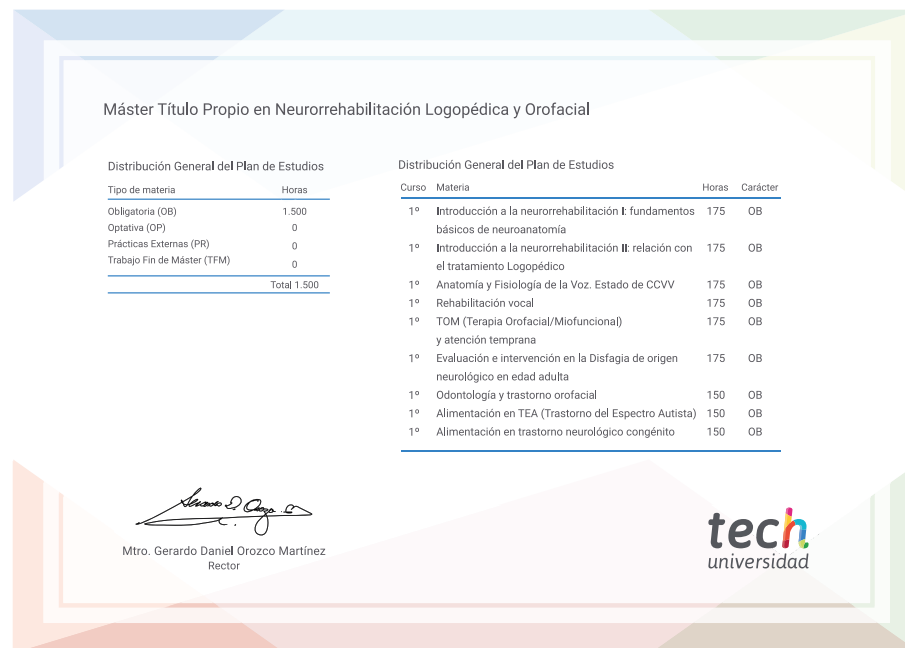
Máster Título Propio en Neurorrehabilitación Logopédica y Orofacial

Distribución General del Plan de Estudios

| Tipo de materia | Horas |
|---|---|
| Obligatoria (OB) | 1.500 |
| Optativa (OP) | 0 |
| Prácticas Externas (PR) | 0 |
| Trabajo Fin de Máster (TFM) | 0 |
| | Total 1.500 |

Distribución General del Plan de Estudios

| Curso | Materia | Horas | Carácter |
|---|---|---|---|
| 1º | Introducción a la neurorrehabilitación I: fundamentos básicos de neuroanatomía | 175 | OB |
| 1º | Introducción a la neurorrehabilitación II: relación con el tratamiento Logopédico | 175 | OB |
| 1º | Anatomía y Fisiología de la Voz. Estado de CCVV | 175 | OB |
| 1º | Rehabilitación vocal | 175 | OB |
| 1º | TOM (Terapia Orofacial/Miofuncional) y atención temprana | 175 | OB |
| 1º | Evaluación e intervención en la Disfagia de origen neurológico en edad adulta | 175 | OB |
| 1º | Odontología y trastorno orofacial | 150 | OB |
| 1º | Alimentación en TEA (Trastorno del Espectro Autista) | 150 | OB |
| 1º | Alimentación en trastorno neurológico congénito | 150 | OB |

Mtro. Gerardo Daniel Orozco Martínez
Rector

tech
universidad